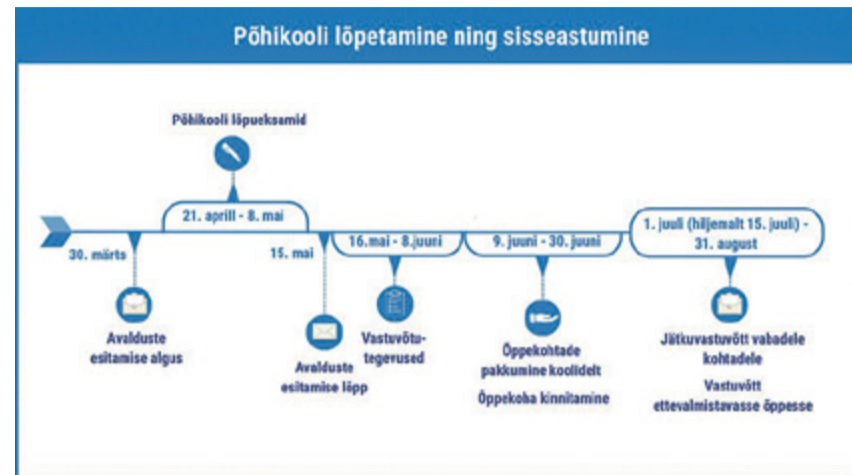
Põhikooli lõpetamine ning sisseastumine

Põhikooli lõpueksamid

21. aprill - 8. mai

30. märts

Avalduste esitamise algus

15. mai

Avalduste esitamise lõpp

16.mai - 8.juuni

Vastuvõtutegevused

9. juuni - 30. juuni

Õppekohtade pakkumine koolidelt

Õppekoha kinnitamine

1. juuli (hiljemalt 15. juuli) - 31. august

Jätkuvastuvõtt vabadele kohtadele

Vastuvõtt ettevalmistavasse õppesse